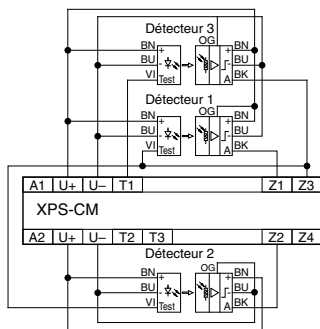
Détecteur 3
BN
BU
VI
Test
OG
BN
BU
BK
A

Détecteur 1
BN
BU
VI
Test
OG
BN
BU
BK
A

| A1 | U+ | U– | T1 |  | Z1 | Z3 |
|---|---|---|---|---|---|---|

XPS-CM

| A2 | U+ | U– | T2 | T3 | Z2 | Z4 |
|---|---|---|---|---|---|---|

Détecteur 2
BN
BU
VI
Test
OG
BN
BU
BK
A